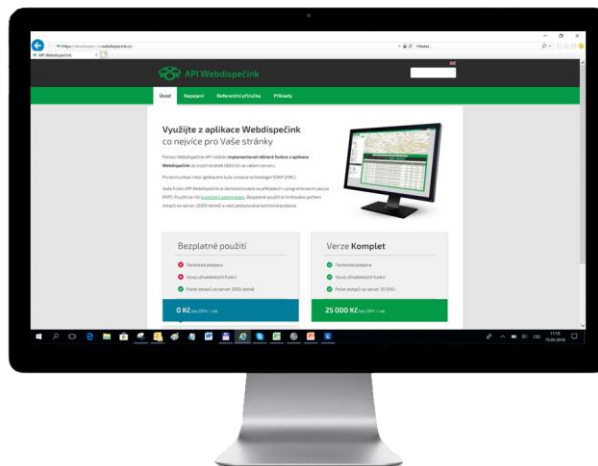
API Webdispečink

Úvod Napojení Referenční příručka Příklady

Využijte z aplikace Webdispečink
co nejvíce pro Vaše stránky

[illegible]

Bezplatné použití
Technická podpora
Výuka uživatelských funkcí
Počet dotazů na server 2000 denně
0 Kč bez DPH / rok

Verze Komplet
Technická podpora
Výuka uživatelských funkcí
Počet dotazů na server 25 000+
25 000 Kč bez DPH / rok